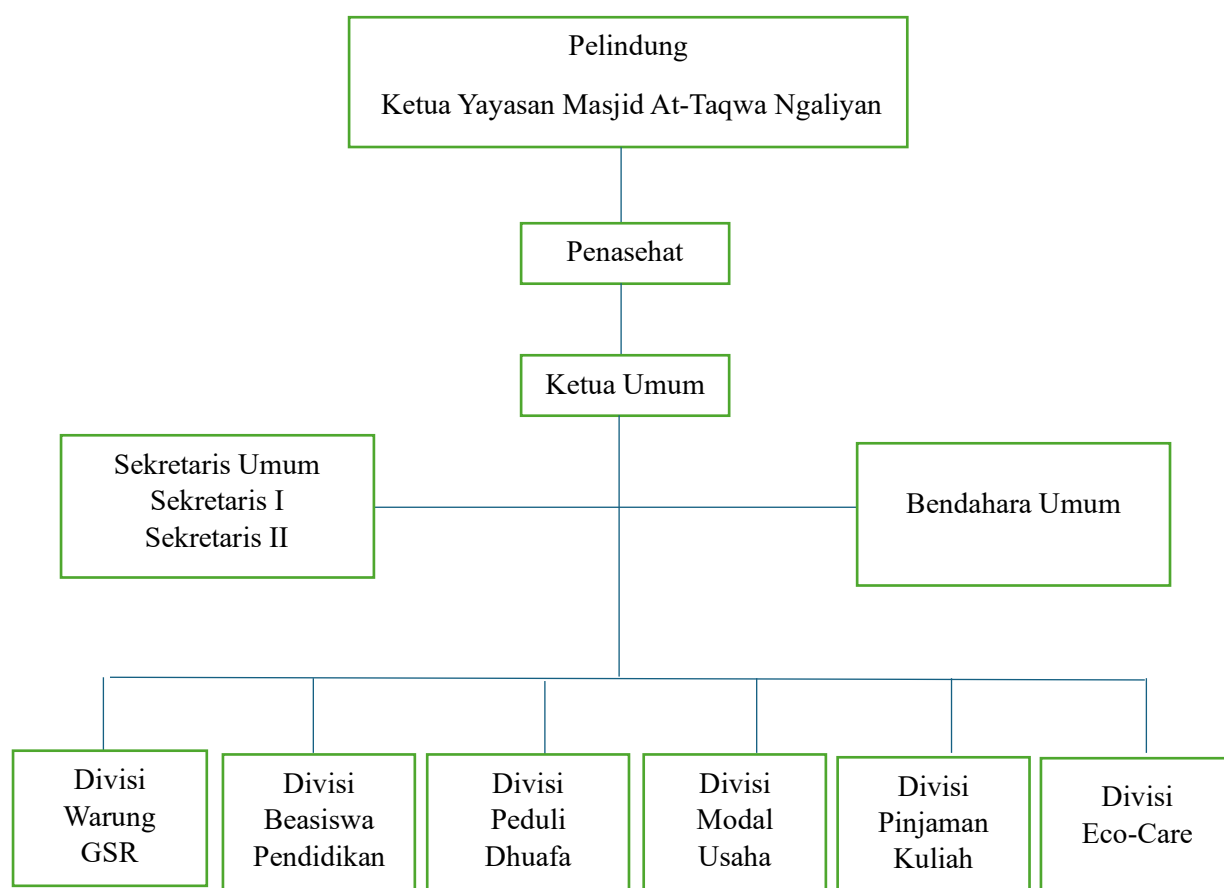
Pelindung
Ketua Yayasan Masjid At-Taqwa Ngaliyan

Penasehat

Ketua Umum

Sekretaris Umum
Sekretaris I
Sekretaris II

Bendahara Umum

Divisi Warung GSR

Divisi Beasiswa Pendidikan

Divisi Peduli Dhuafa

Divisi Modal Usaha

Divisi Pinjaman Kuliah

Divisi Eco-Care